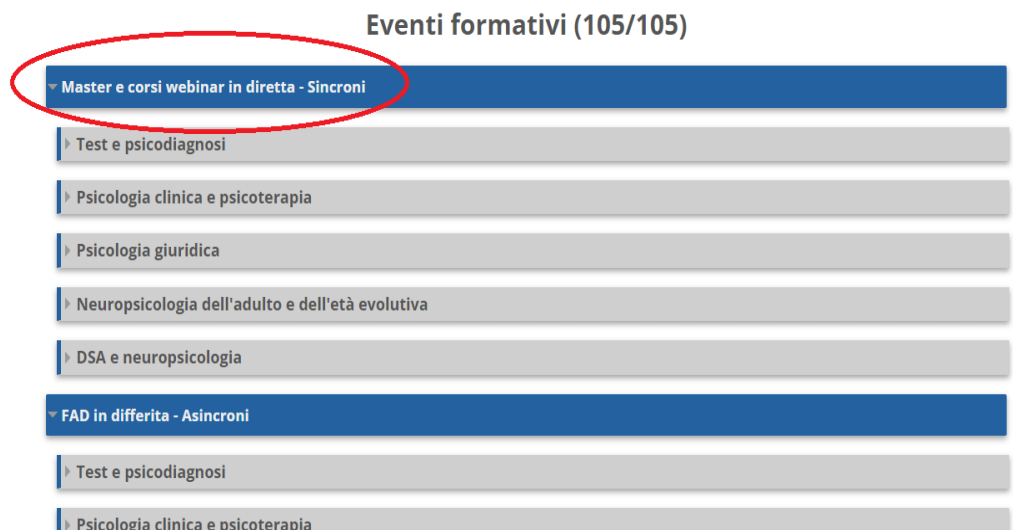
Eventi formativi (105/105)

Master e corsi webinar in diretta - Sincroni

Test e psicodiagnosi

Psicologia clinica e psicoterapia

Psicologia giuridica

Neuropsicologia dell'adulto e dell'età evolutiva

DSA e neuropsicologia

FAD in differita - Asincroni

Test e psicodiagnosi

Psicologia clinica e psicoterapia